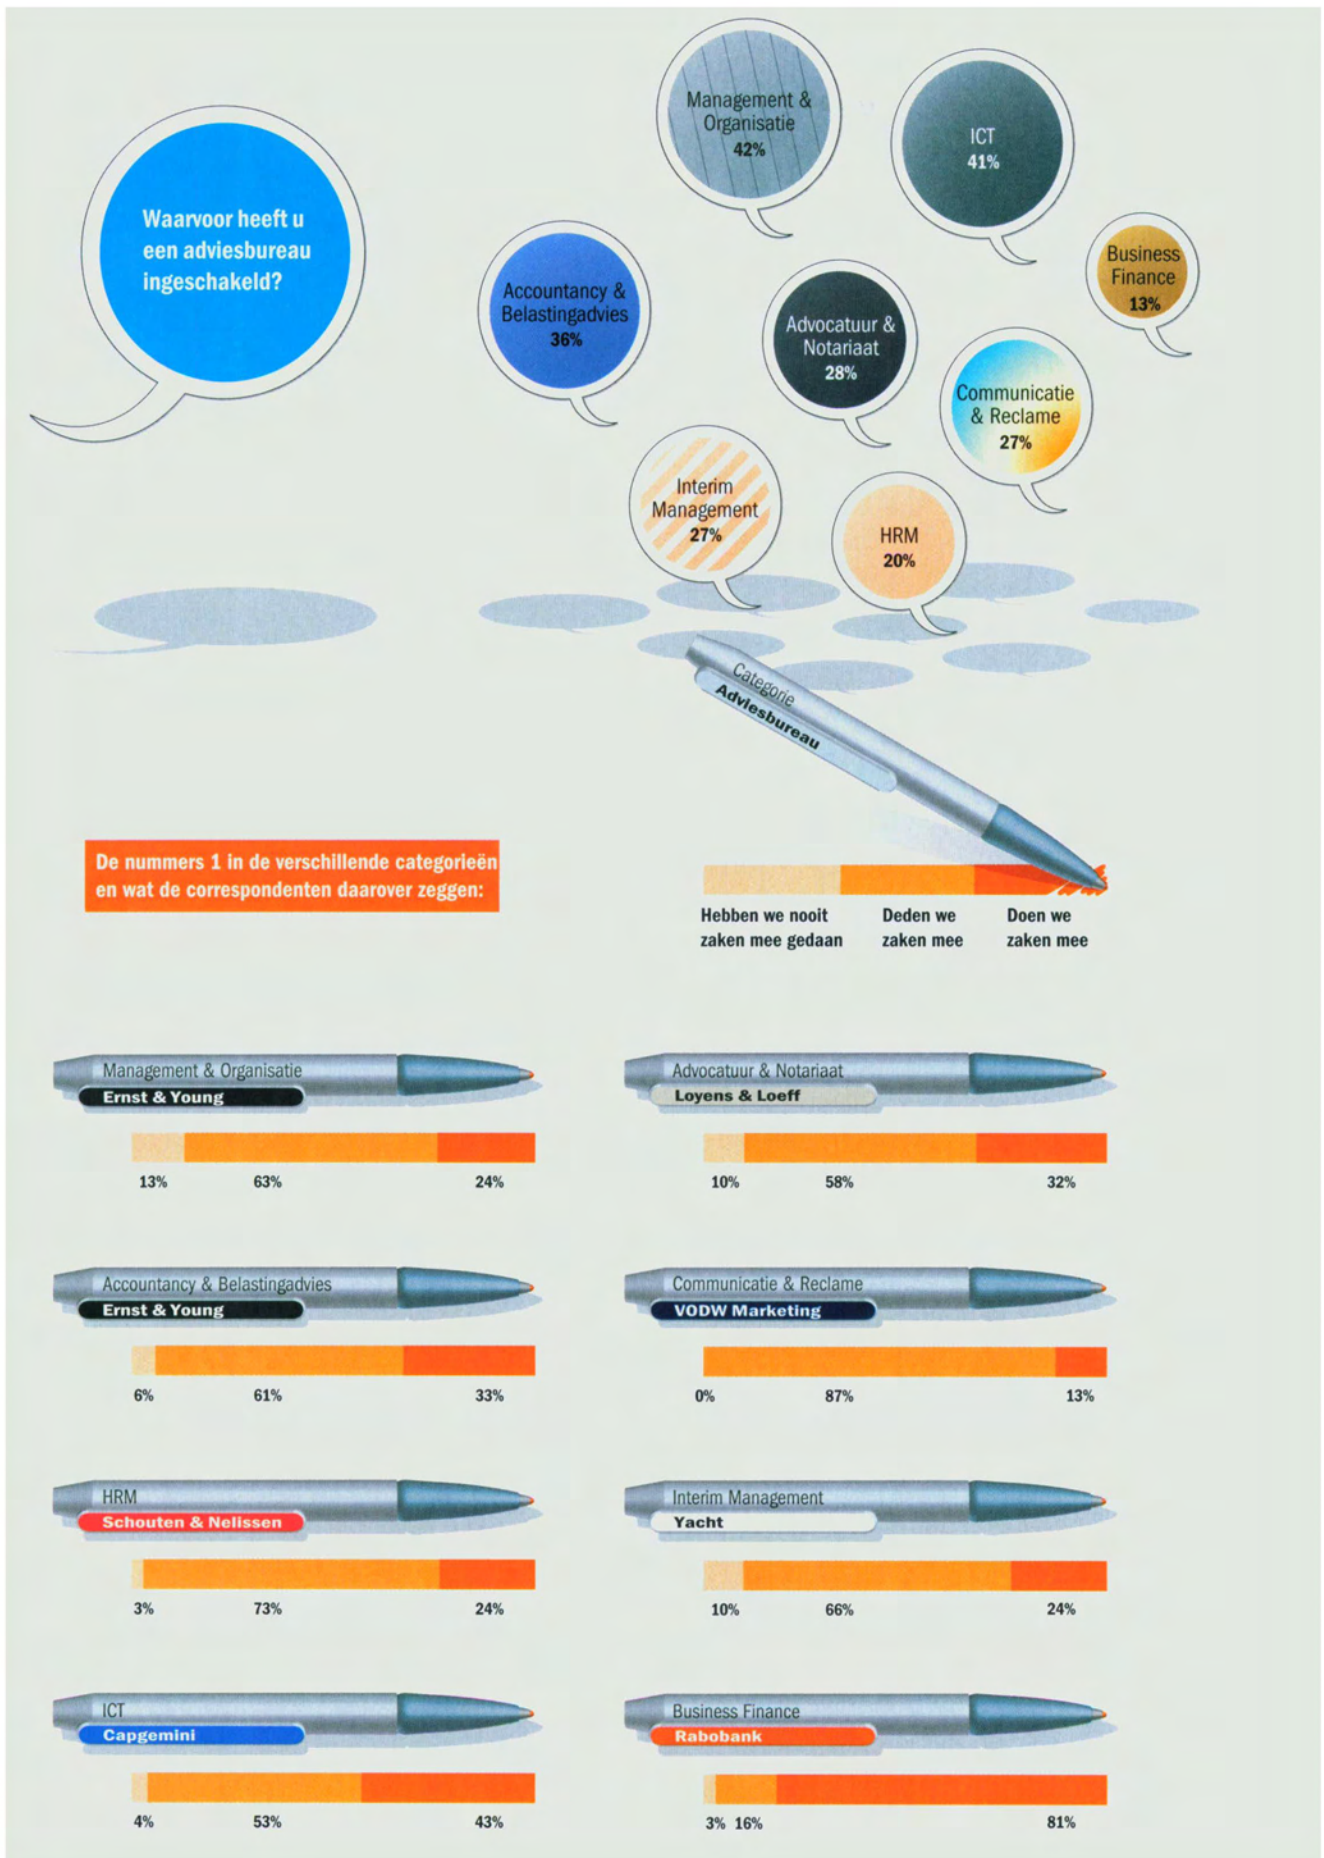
Waarvoor heeft u een adviesbureau ingeschakeld?

Management & Organisatie 42%

ICT 41%

Accountancy & Belastingadvies 36%

Business Finance 13%

Advocatuur & Notariaat 28%

Communicatie & Reclame 27%

Interim Management 27%

HRM 20%

Categorie
Adviesbureau

De nummers 1 in de verschillende categorieën en wat de correspondenten daarover zeggen:

Hebben we nooit zaken mee gedaan
Deden we zaken mee
Doen we zaken mee

Management & Organisatie
Ernst & Young
13% 63% 24%

Advocatuur & Notariaat
Loyens & Loeff
10% 58% 32%

Accountancy & Belastingadvies
Ernst & Young
6% 61% 33%

Communicatie & Reclame
VODW Marketing
0% 87% 13%

HRM
Schouten & Nelissen
3% 73% 24%

Interim Management
Yacht
10% 66% 24%

ICT
Capgemini
4% 53% 43%

Business Finance
Rabobank
3% 16% 81%